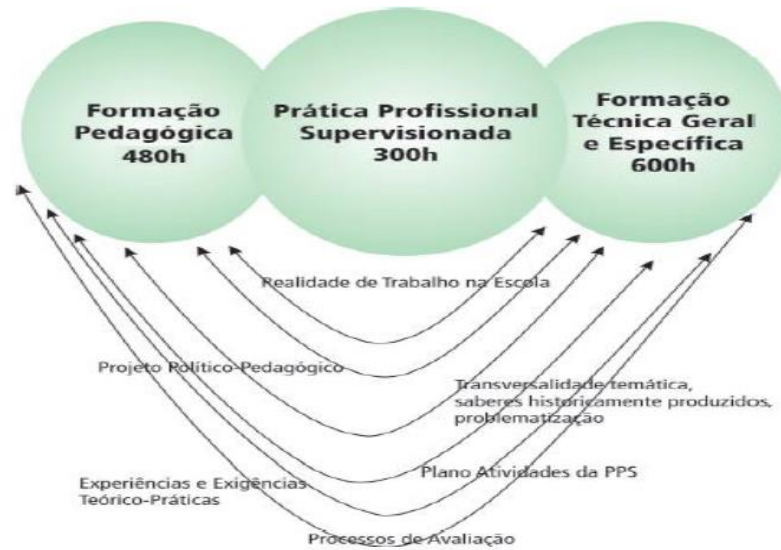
Formação Pedagógica 480h

Prática Profissional Supervisionada 300h

Formação Técnica Geral e Específica 600h

Realidade de Trabalho na Escola

Projeto Político-Pedagógico

Transversalidade temática, saberes historicamente produzidos, problematização

Experiências e Exigências Teórico-Práticas

Plano Atividades da PPS

Processos de Avaliação